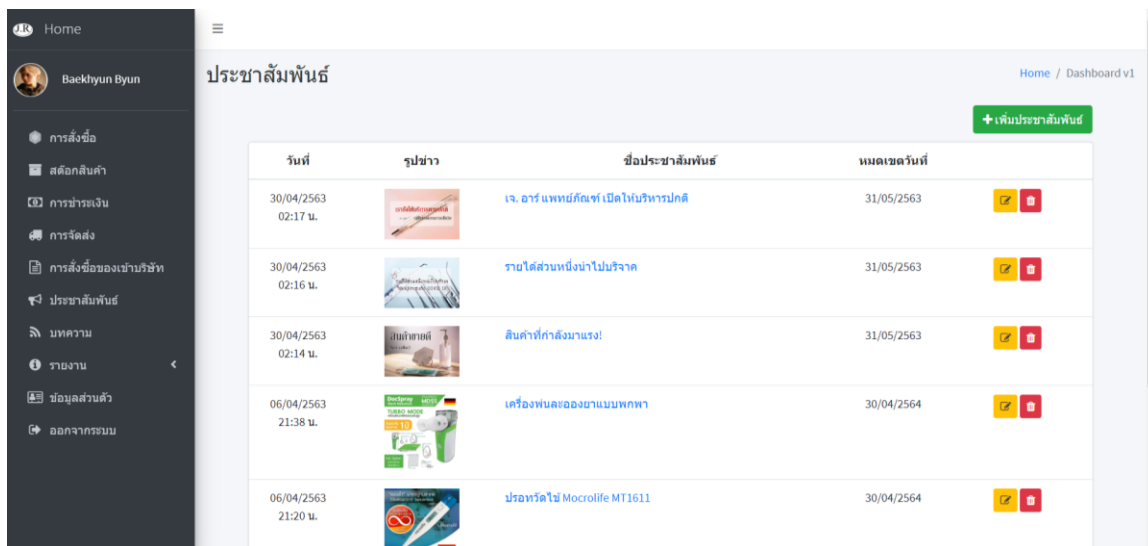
Home

Baekhyun Byun

การสั่งซื้อ
สต๊อกสินค้า
การชำระเงิน
การจัดส่ง
การสั่งซื้อของเข้าบริษัท
ประชาสัมพันธ์
บทความ
รายงาน
ข้อมูลส่วนตัว
ออกจากระบบ

ประชาสัมพันธ์

Home / Dashboard v1

+ เพิ่มประชาสัมพันธ์

| วันที่ | รูปข่าว | ชื่อประชาสัมพันธ์ | หมดเขตวันที่ | |
|---|---|---|---|---|
| 30/04/2563 02:17 น. | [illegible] | เจ. อาร์ แพทย์ภัณฑ์ เปิดให้บริหารปกติ | 31/05/2563 | |
| 30/04/2563 02:16 น. | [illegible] | รายได้ส่วนหนึ่งนำไปบริจาค | 31/05/2563 | |
| 30/04/2563 02:14 น. | สินค้าขายดี | สินค้าที่กำลังมาแรง! | 31/05/2563 | |
| 06/04/2563 21:38 น. | DocSpray TURBO MODE 10 | เครื่องพ่นละอองยาแบบพกพา | 30/04/2564 | |
| 06/04/2563 21:20 น. | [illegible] | ปรอทวัดไข้ Mocrolife MT1611 | 30/04/2564 | |